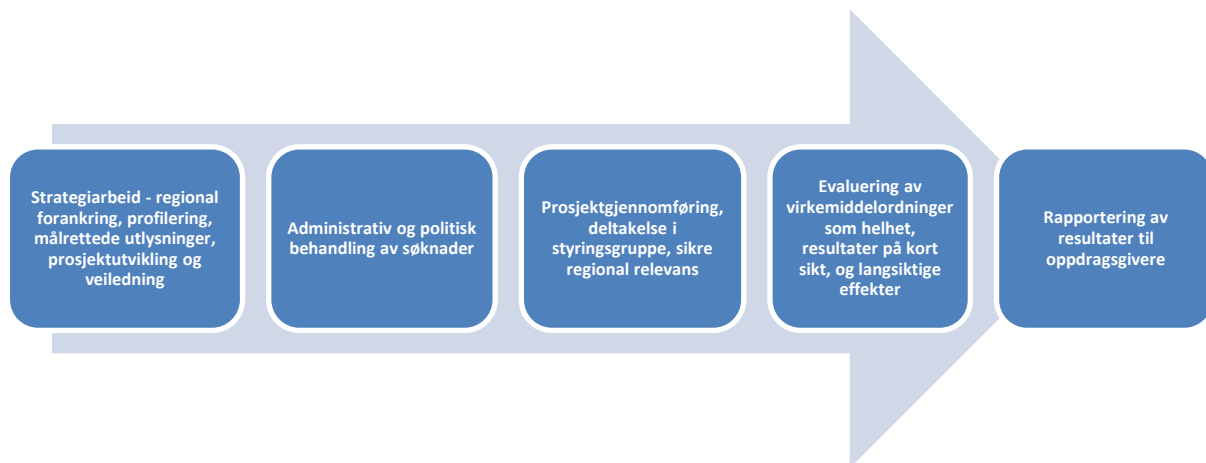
Strategiarbeid - regional forankring, profilering, målrettede utlysninger, prosjektutvikling og veiledning

Administrativ og politisk behandling av søknader

Prosjektgjennomføring, deltakelse i styringsgruppe, sikre regional relevans

Evaluering av virkemiddelordninger som helhet, resultater på kort sikt, og langsiktige effekter

Rapportering av resultater til oppdragsgivere